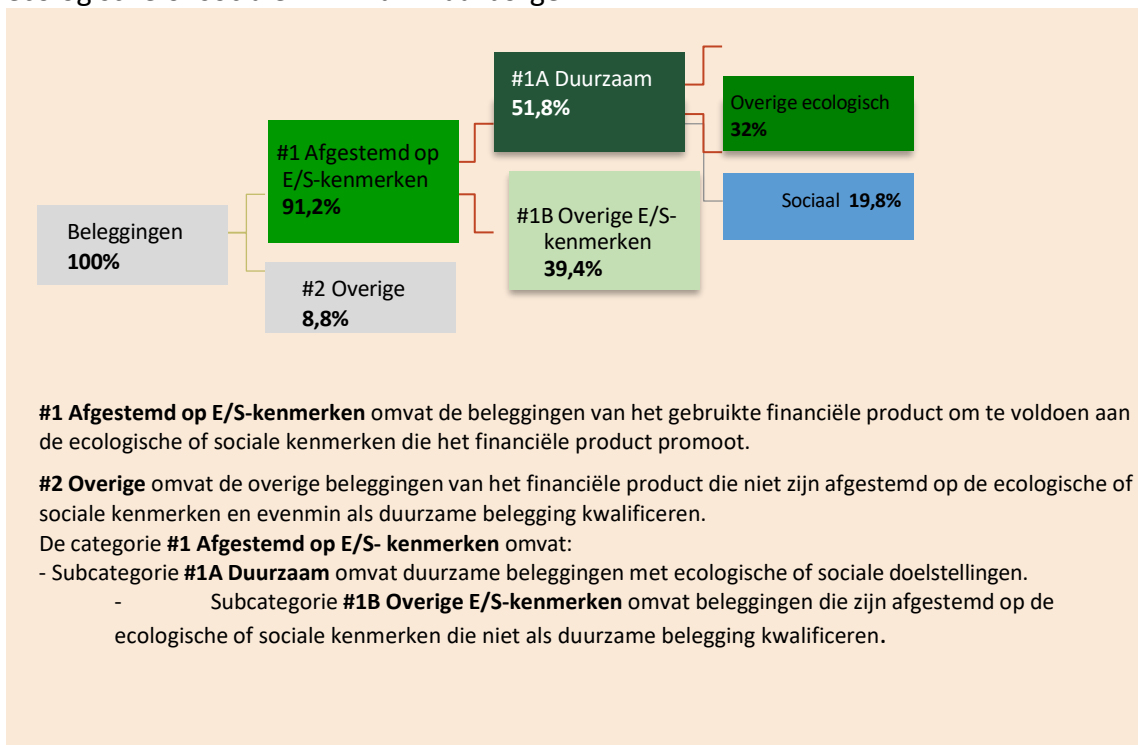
Beleggingen
100%

#1 Afgestemd op E/S-kenmerken
91,2%

#2 Overige
8,8%

#1A Duurzaam
51,8%

#1B Overige E/S-kenmerken
39,4%

Overige ecologisch
32%

Sociaal 19,8%

**#1 Afgestemd op E/S-kenmerken** omvat de beleggingen van het gebruikte financiële product om te voldoen aan de ecologische of sociale kenmerken die het financiële product promoot.

**#2 Overige** omvat de overige beleggingen van het financiële product die niet zijn afgestemd op de ecologische of sociale kenmerken en evenmin als duurzame belegging kwalificeren.
De categorie **#1 Afgestemd op E/S- kenmerken** omvat:
- Subcategorie **#1A Duurzaam** omvat duurzame beleggingen met ecologische of sociale doelstellingen.
- Subcategorie **#1B Overige E/S-kenmerken** omvat beleggingen die zijn afgestemd op de ecologische of sociale kenmerken die niet als duurzame belegging kwalificeren.